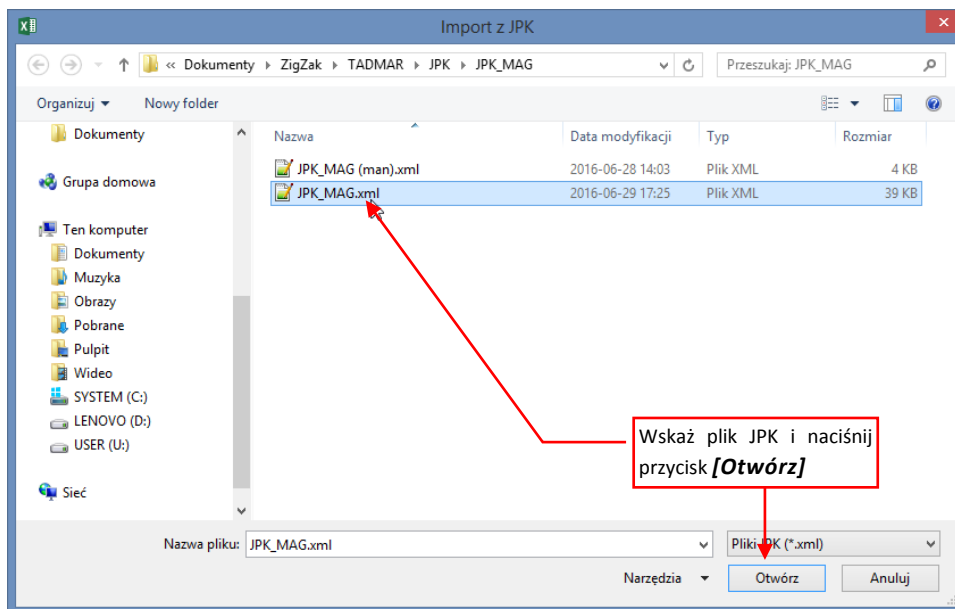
Import z JPK

« Dokumenty › ZigZak › TADMAR › JPK › JPK_MAG

Przeszukaj: JPK_MAG

Organizuj ▾ Nowy folder

Dokumenty

Grupa domowa

Ten komputer
Dokumenty
Muzyka
Obrazy
Pobrane
Pulpit
Wideo
SYSTEM (C:)
LENOVO (D:)
USER (U:)

Sieć

| Nazwa | Data modyfikacji | Typ | Rozmiar |
|---|---|---|---|
| JPK_MAG (man).xml | 2016-06-28 14:03 | Plik XML | 4 KB |
| JPK_MAG.xml | 2016-06-29 17:25 | Plik XML | 39 KB |

Wskaż plik JPK i naciśnij przycisk ***[Otwórz]***

Nazwa pliku: JPK_MAG.xml

Pliki JPK (*.xml)

Narzędzia ▾ Otwórz Anuluj